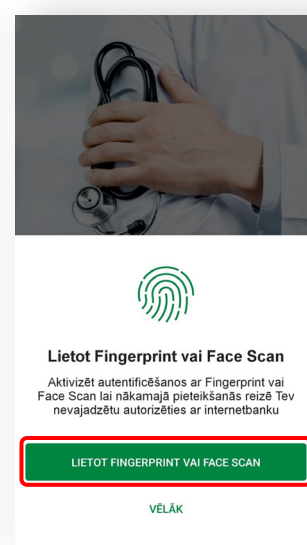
Lietot Fingerprint vai Face Scan

Aktivizēt autentificēšanos ar Fingerprint vai Face Scan lai nākamajā pieteikšanās reizē Tev nevajadzētu autorizēties ar internetbanku

LIETOT FINGERPRINT VAI FACE SCAN

VĒLĀK